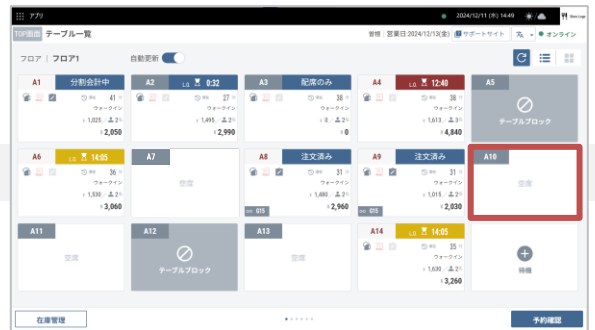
アプリ 2024/12/11 14:49

TOP画面 テーブル一覧 管理 | 営業日:2024/12/13(金) サポートサイト オンライン

フロア | フロア1 自動更新

A1 分割会計中 41 ウォークイン ¥1,025 2 ¥2,050

A2 L.O. 0:32 27 ウォークイン ¥1,495 2 ¥2,990

A3 配席のみ ¥0 ¥0

A4 12:40 31 ウォークイン ¥1,613 3 ¥4,840

A5 テーブルブロック

A6 L.O. 14:05 36 ウォークイン ¥1,530 2 ¥3,060

A7 空席

A8 注文済み 31 ウォークイン ¥1,480 2 Q15 ¥2,960

A9 注文済み 31 ウォークイン ¥1,015 2 Q15 ¥2,030

A10 空席

A11 空席

A12 テーブルブロック

A13 空席

A14 L.O. 14:05 35 ウォークイン ¥1,630 2 ¥3,260

待機

在席管理

予約確認